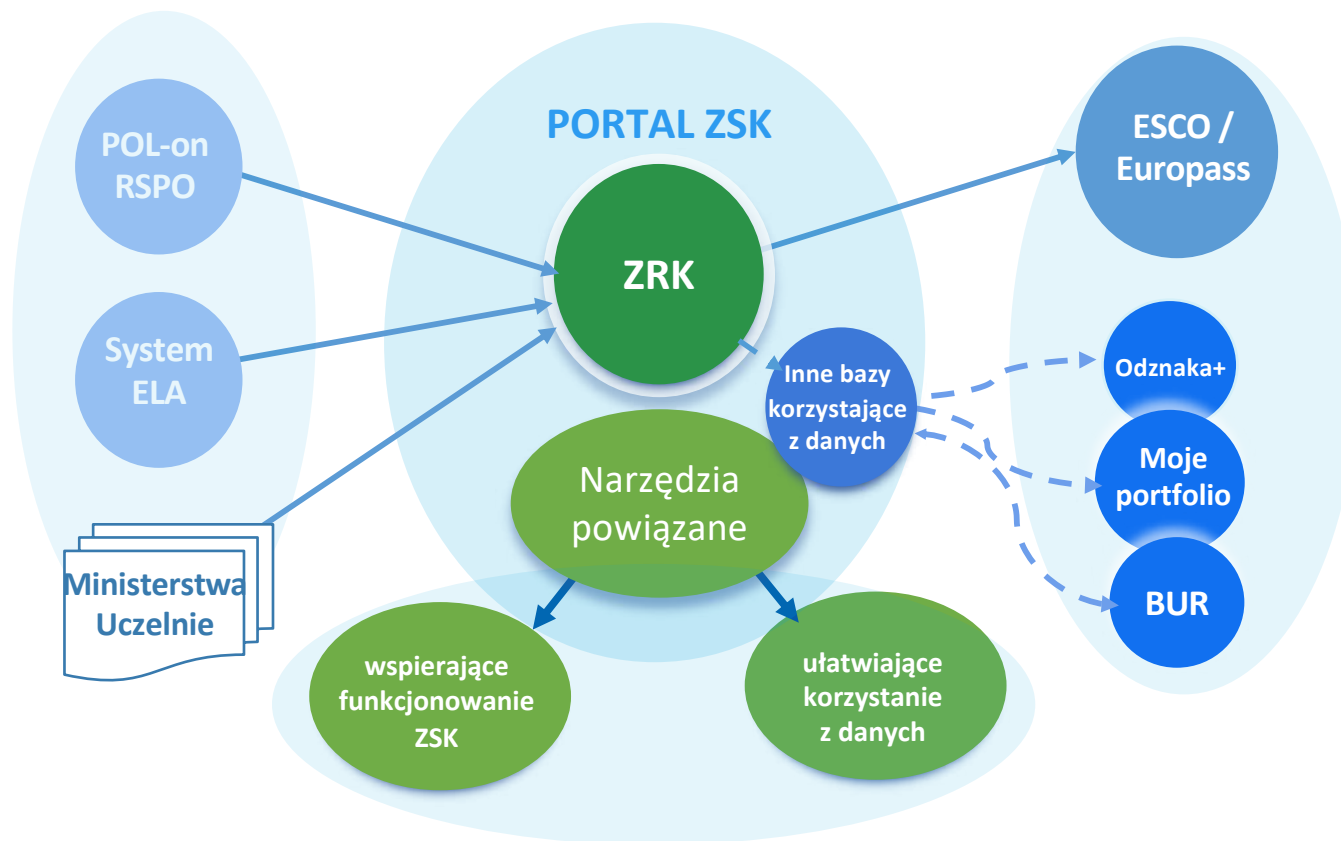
POL-on
RSPO

System
ELA

Ministerstwa
Uczelnie

PORTAL ZSK

ZRK

Inne bazy korzystające z danych

Narzędzia powiązane

wspierające funkcjonowanie ZSK

ułatwiające korzystanie z danych

ESCO / Europass

Odznaka+

Moje portfolio

BUR